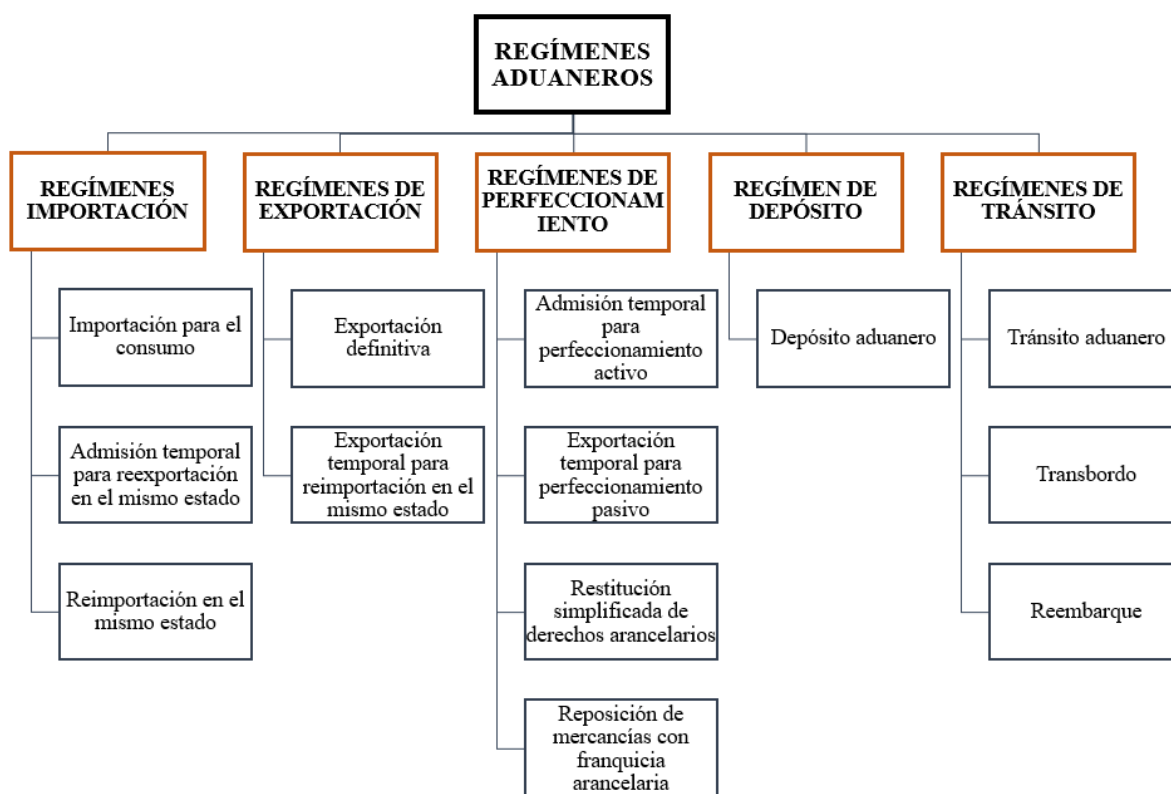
REGÍMENES ADUANEROS

REGÍMENES IMPORTACIÓN

Importación para el consumo

Admisión temporal para reexportación en el mismo estado

Reimportación en el mismo estado

REGÍMENES DE EXPORTACIÓN

Exportación definitiva

Exportación temporal para reimportación en el mismo estado

REGÍMENES DE PERFECCIONAMIENTO

Admisión temporal para perfeccionamiento activo

Exportación temporal para perfeccionamiento pasivo

Restitución simplificada de derechos arancelarios

Reposición de mercancías con franquicia arancelaria

REGÍMEN DE DEPÓSITO

Depósito aduanero

REGÍMENES DE TRÁNSITO

Tránsito aduanero

Transbordo

Reembarque